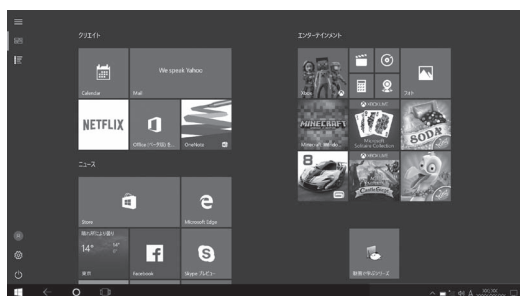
クリエイト

Calendar

We speak Yahoo

Mail

NETFLIX

Office (ベータ版) を...

OneNote

ニュース

Store

Microsoft Edge

晴れ時々曇り

14°

東京

Facebook

Skype プレビュー

エンターテイメント

Xbox

フォト

XBOX LIVE

MINECRAFT

Minecraft: Wi...

XBOX LIVE

Microsoft Solitaire Collection

SODA

XBOX LIVE

8

March of Em...

Castle Story

動画が楽しめるシリーズ